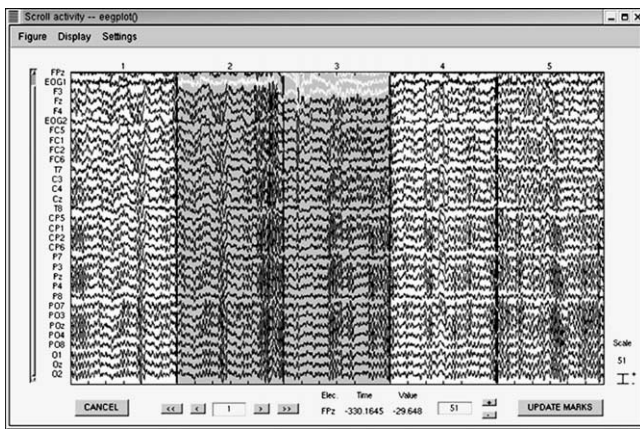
Scroll activity -- eegplot()

Figure Display Settings

1 2 3 4 5

FPz
EOG1
F3
Fz
F4
EOG2
FC5
FC1
FC2
FC6
T7
C3
C4
Cz
T8
CP5
CP1
CP2
CP6
P7
P3
Pz
P4
P8
PO7
PO3
POz
PO4
PO8
O1
Oz
O2

Scale
51

CANCEL
<< < 1 > >>
Elec. Time Value
FPz -330.1645 -29.648
51
+
-
UPDATE MARKS